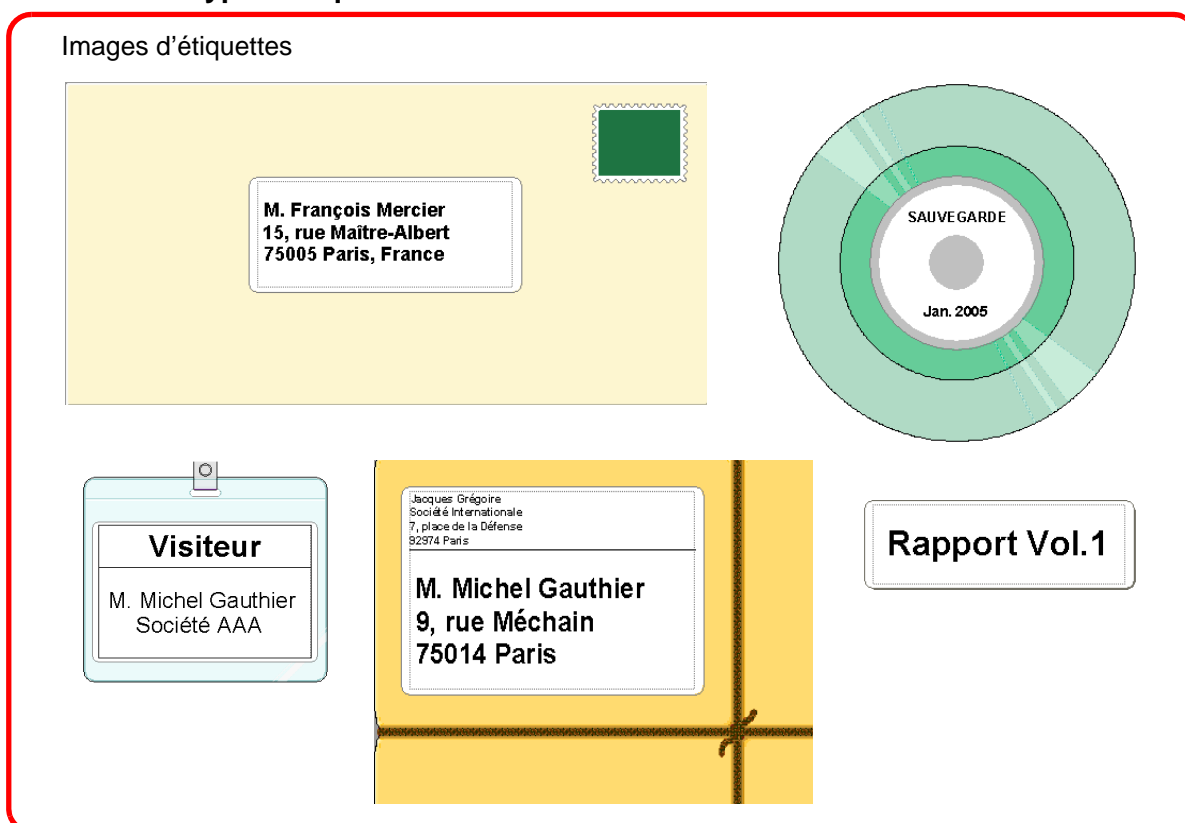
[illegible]

Images d'étiquettes

M. François Mercier
15, rue Maître-Albert
75005 Paris, France

SAUVEGARDE

Jan. 2005

Visiteur

M. Michel Gauthier
Société AAA

Jacques Grégoire
Société Internationale
7, place de la Défense
92974 Paris

M. Michel Gauthier
9, rue Méchain
75014 Paris

Rapport Vol.1